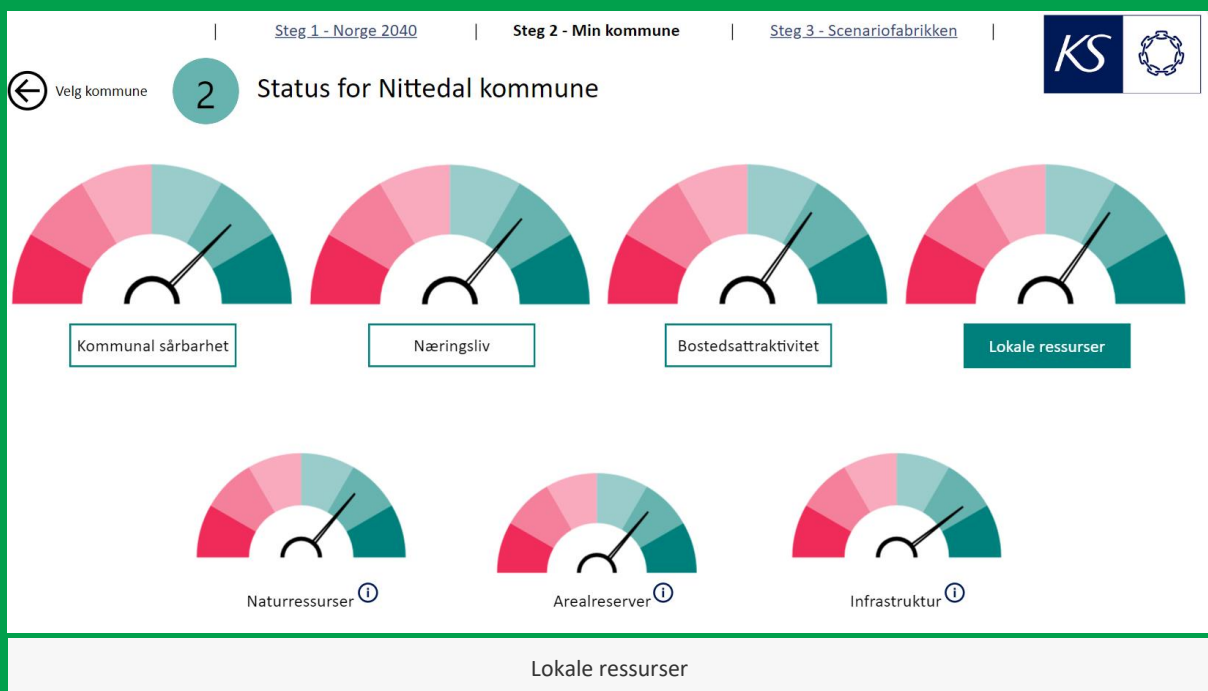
| Steg 1 - Norge 2040 | Steg 2 - Min kommune | Steg 3 - Scenariofabrikken |

KS

Velg kommune

2 Status for Nittedal kommune

Kommunal sårbarhet

Næringsliv

Bostedsattraktivitet

Lokale ressurser

Naturressurser ⓘ

Arealreserver ⓘ

Infrastruktur ⓘ

Lokale ressurser